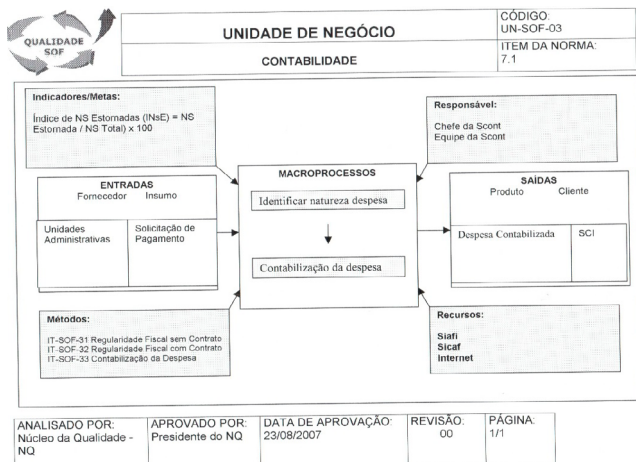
QUALIDADE SOF

UNIDADE DE NEGÓCIO

CONTABILIDADE

CÓDIGO:
UN-SOF-03

ITEM DA NORMA:
7.1

Indicadores/Metas:

Índice de NS Estornadas (INsE) = NS Estornada / NS Total) x 100

Responsável:

Chefe da Scont
Equipe da Scont

ENTRADAS

| Fornecedor | Insumo |
|---|---|
| Unidades Administrativas | Solicitação de Pagamento |

MACROPROCESSOS

Identificar natureza despesa

Contabilização da despesa

SAÍDAS

| Produto | Cliente |
|---|---|
| Despesa Contabilizada | SCI |

Métodos:

IT-SOF-31 Regularidade Fiscal sem Contrato
IT-SOF-32 Regularidade Fiscal com Contrato
IT-SOF-33 Contabilização da Despesa

Recursos:

Siafi
Sicaf
Internet

| ANALISADO POR: Núcleo da Qualidade - NQ | APROVADO POR: Presidente do NQ | DATA DE APROVAÇÃO: 23/08/2007 | REVISÃO: 00 | PÁGINA: 1/1 |
|---|---|---|---|---|